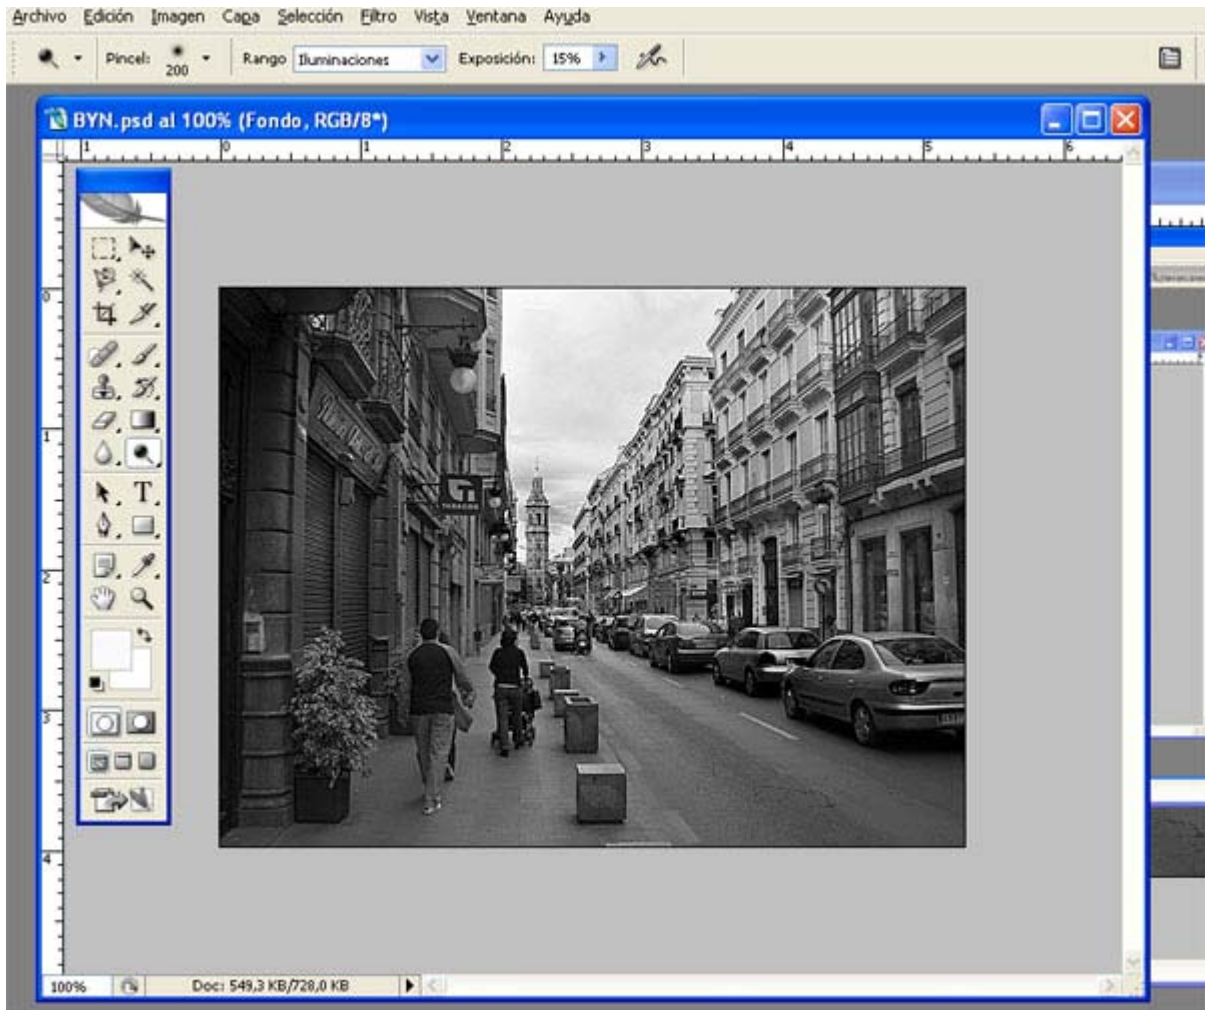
Archivo Edición Imagen Capa Selección Filtro Vista Ventana Ayuda

Pincel: 200 Rango Iluminaciones Exposición: 15%

BYN.psd al 100% (Fondo, RGB/8*)

1 0 1 2 3 4 5 6

0 1 2 3 4

T

100% Doc: 549,3 KB/728,0 KB